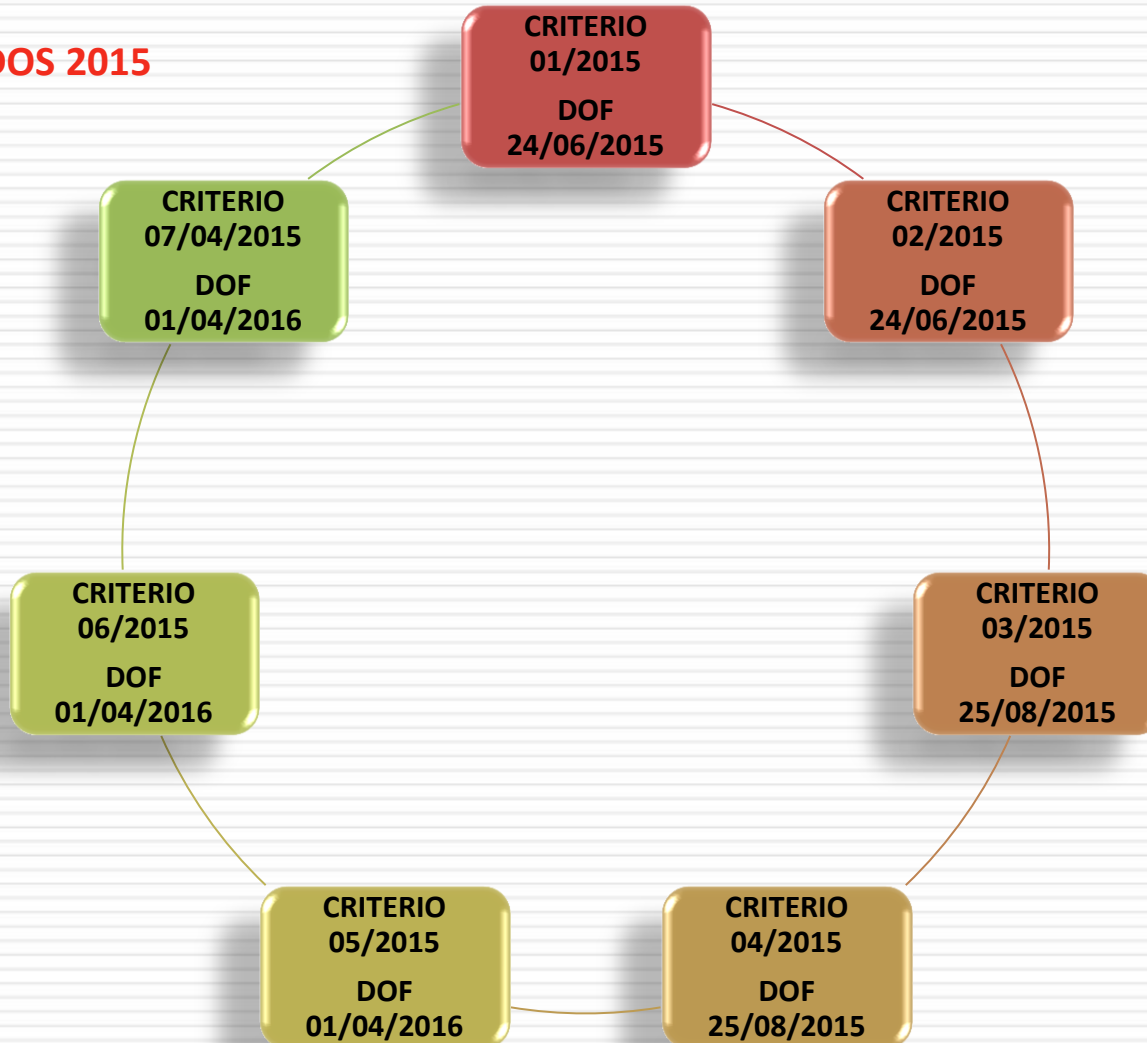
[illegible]OS 2015

CRITERIO 01/2015
DOF 24/06/2015

CRITERIO 02/2015
DOF 24/06/2015

CRITERIO 03/2015
DOF 25/08/2015

CRITERIO 04/2015
DOF 25/08/2015

CRITERIO 05/2015
DOF 01/04/2016

CRITERIO 06/2015
DOF 01/04/2016

CRITERIO 07/04/2015
DOF 01/04/2016